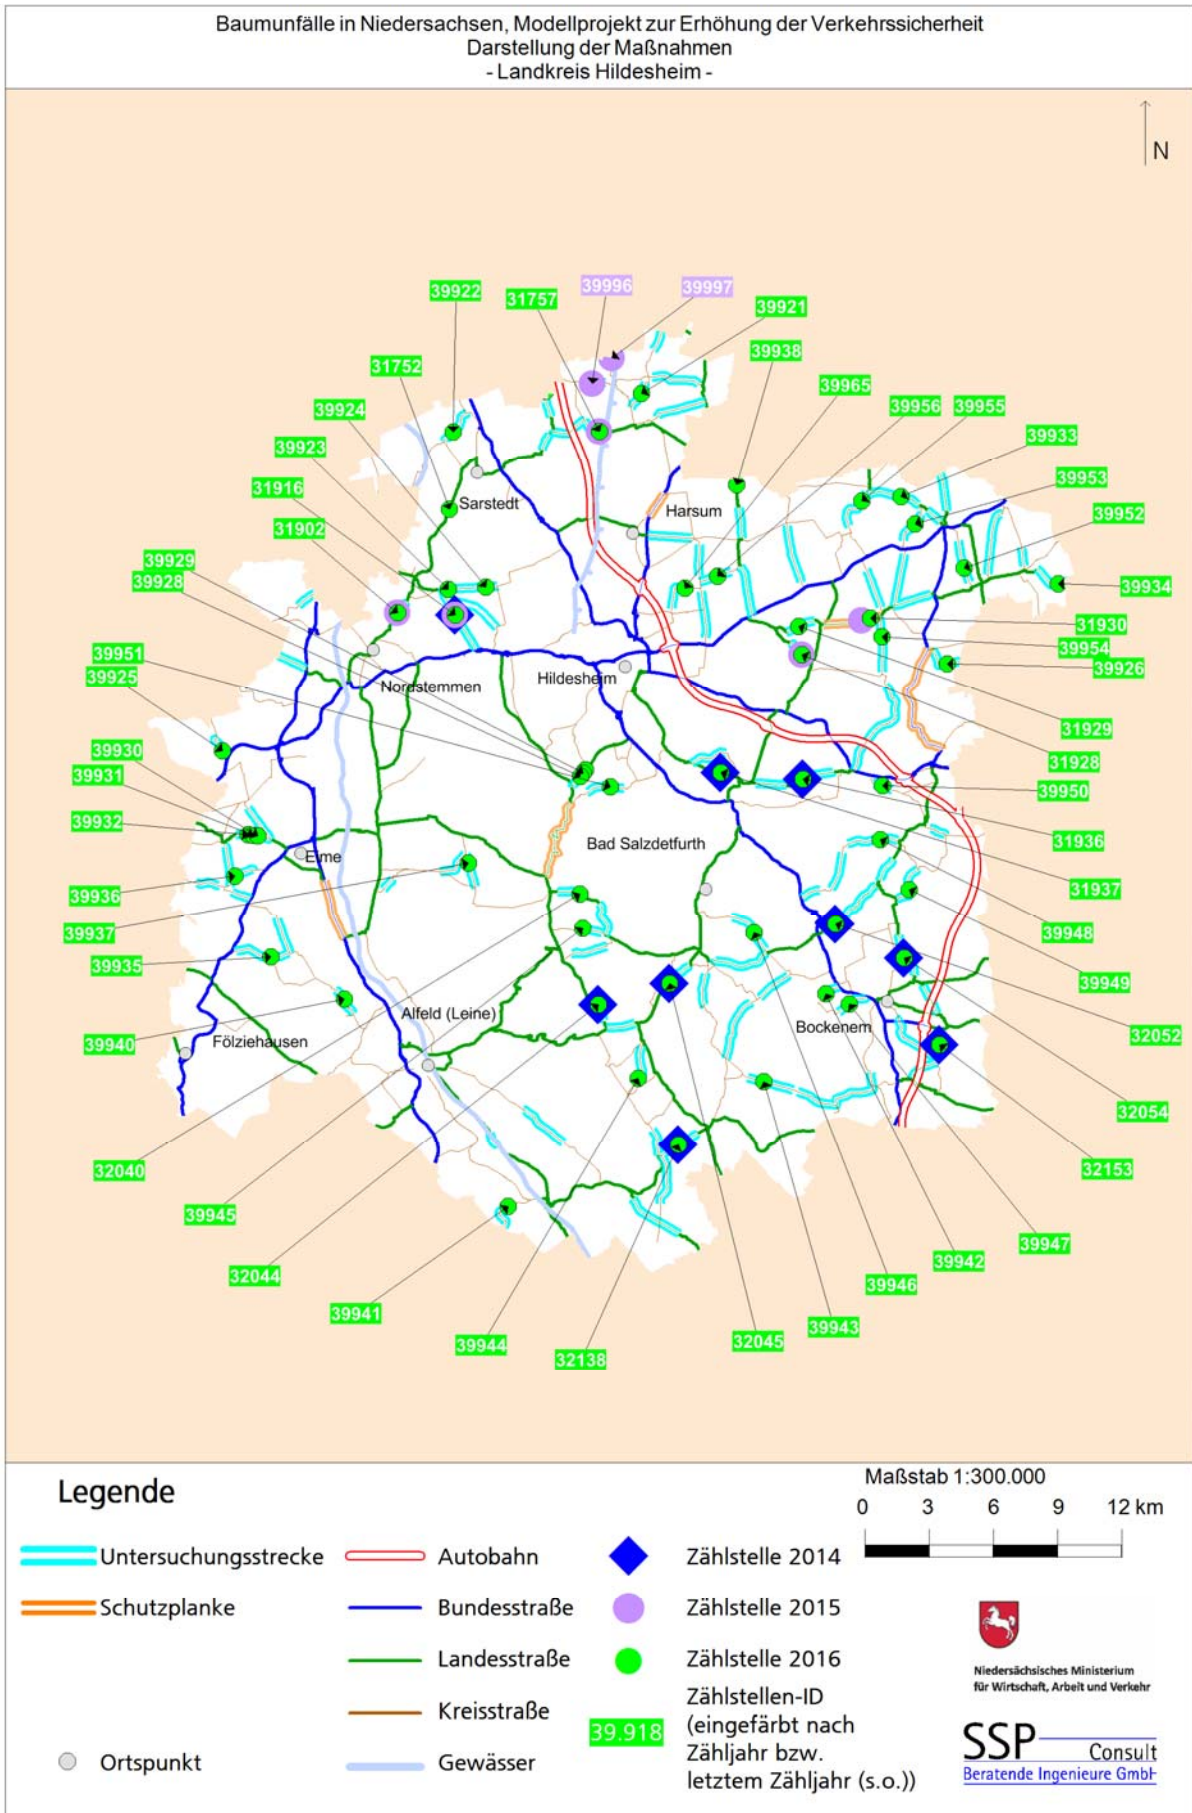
Baumunfälle in Niedersachsen, Modellprojekt zur Erhöhung der Verkehrssicherheit
Darstellung der Maßnahmen
- Landkreis Hildesheim -

N

39922 31757 39996 39997 39921 39938 31752 39965 39956 39955 39924 39933 39923 39953 31916 39952 31902 39934 39929 39928 31930 39954 39926 39951 39925 31929 31928 39930 39931 39950 39932 31936 31937 39936 39948 39937 39935 39949 32052 39940 32054 32153 32040 39947 39945 39942 39946 32044 39941 39943 39944 32138 32045

Sarstedt
Harsum
Nordstemmen
Hildesheim
Bad Salzdetfurth
Elze
Alfeld (Leine)
Fölziehausen
Bockenem

Legende

Untersuchungsstrecke
Schutzplanke
Ortspunkt
Autobahn
Bundesstraße
Landesstraße
Kreisstraße
Gewässer
Zählstelle 2014
Zählstelle 2015
Zählstelle 2016
39.918 Zählstellen-ID (eingefärbt nach Zähljahr bzw. letztem Zähljahr (s.o.))

Maßstab 1:300.000
0 3 6 9 12 km

Niedersächsisches Ministerium für Wirtschaft, Arbeit und Verkehr

SSP Consult
Beratende Ingenieure GmbH